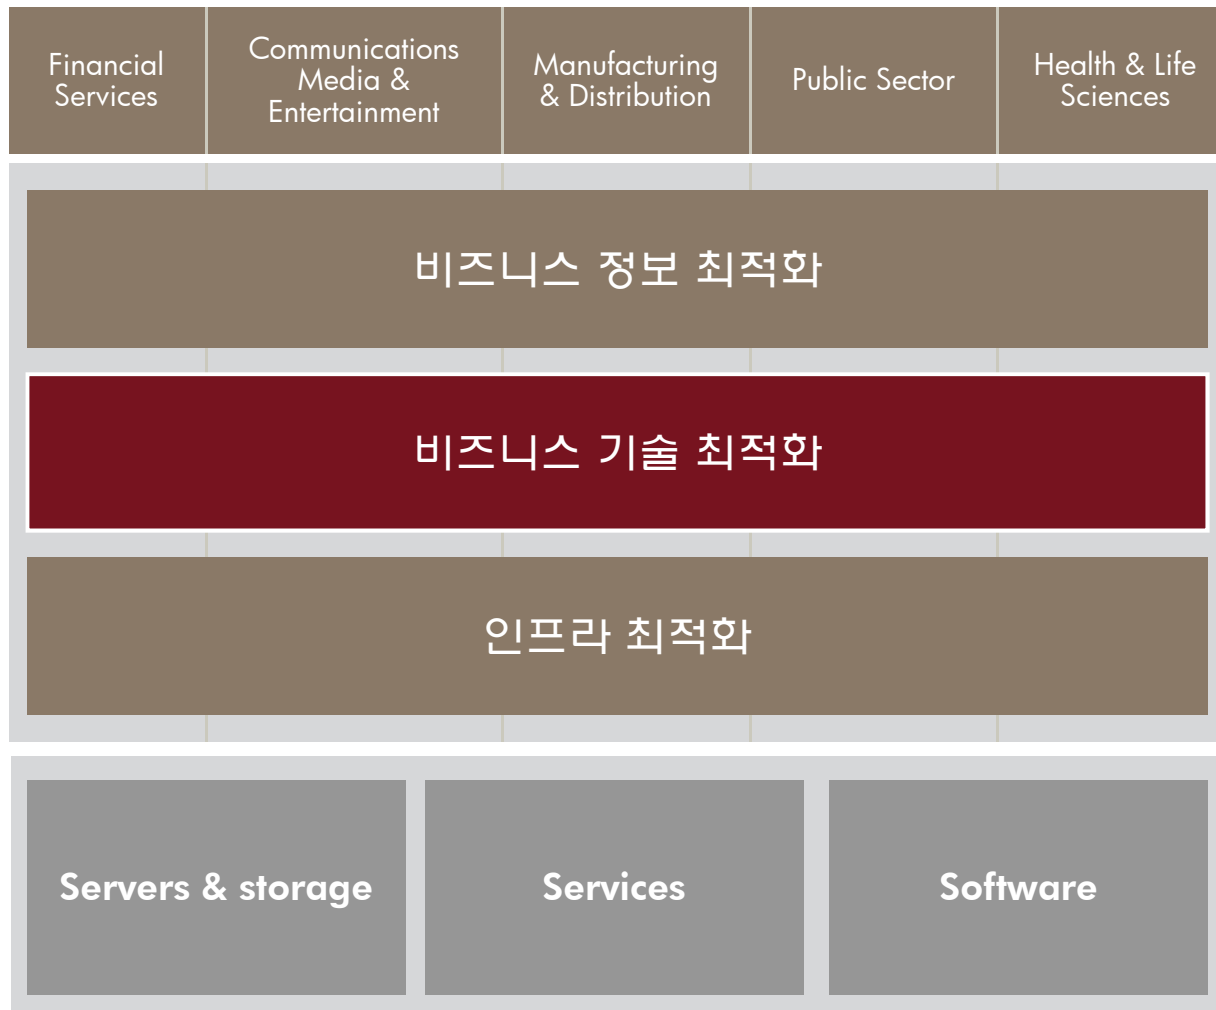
Financial Services

Communications Media & Entertainment

Manufacturing & Distribution

Public Sector

Health & Life Sciences

비즈니스 정보 최적화

비즈니스 기술 최적화

인프라 최적화

Servers & storage

Services

Software